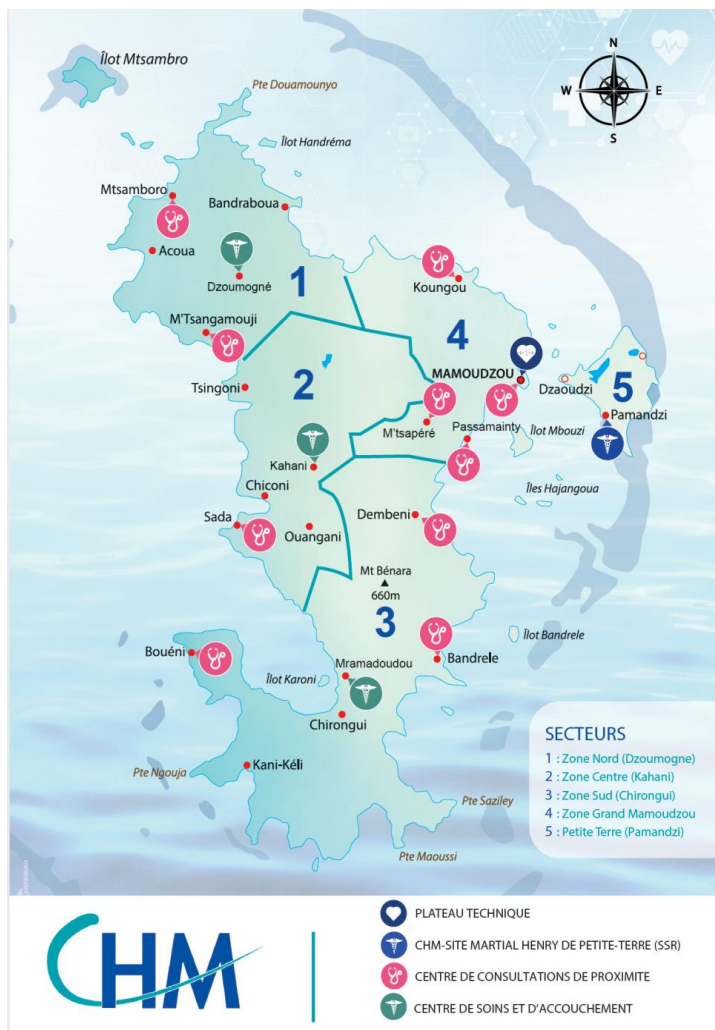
N
W
E
S

Îlot Mtsambro
Pte Douamounyo
Îlot Handréma
Mtsamboro
Bandraboua
Acoua
Dzoumogné
1
Koungou
M'Tsangamouji
4
MAMOUDZOU
Dzaoudzi
5
Pamandzi
Tsingoni
2
M'tsapéré
Passamainty
Îlot Mbouzi
Kahani
Chiconi
Îles Hajangoua
Sada
Ouangani
Dembeni
Mt Bénara
660m
3
Îlot Bandrele
Bandrele
Bouéni
Mramadoudou
Îlot Karoni
Chirongui
Pte Ngouja
Kani-Kéli
Pte Saziley
Pte Maoussi

SECTEURS
1 : Zone Nord (Dzoumogne)
2 : Zone Centre (Kahani)
3 : Zone Sud (Chirongui)
4 : Zone Grand Mamoudzou
5 : Petite Terre (Pamandzi)

CHM

PLATEAU TECHNIQUE
CHM-SITE MARTIAL HENRY DE PETITE-TERRE (SSR)
CENTRE DE CONSULTATIONS DE PROXIMITE
CENTRE DE SOINS ET D'ACCOUCHEMENT